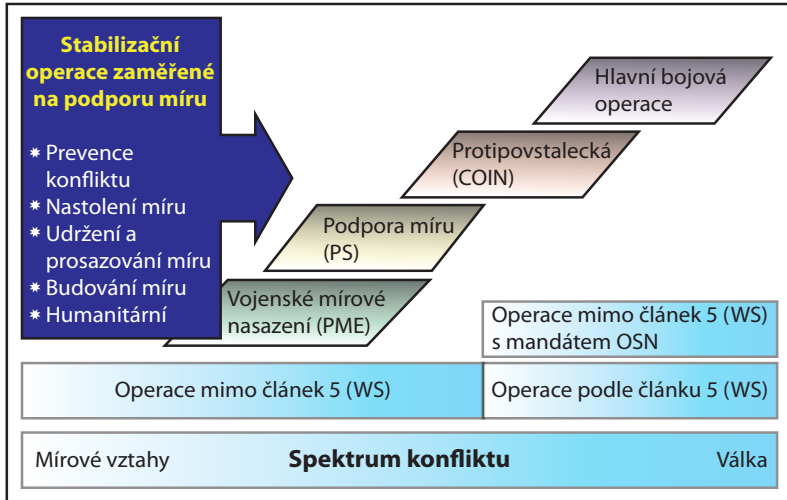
Stabilizační operace zaměřené na podporu míru

* Prevence konfliktu
* Nastolení míru
* Udržení a prosazování míru
* Budování míru
* Humanitární

Hlavní bojová operace

Protipovstalecká (COIN)

Podpora míru (PS)

Vojenské mírové nasazení (PME)

Operace mimo článek 5 (WS) s mandátem OSN

Operace mimo článek 5 (WS)

Operace podle článku 5 (WS)

Mírové vztahy

Spektrum konfliktu

Válka